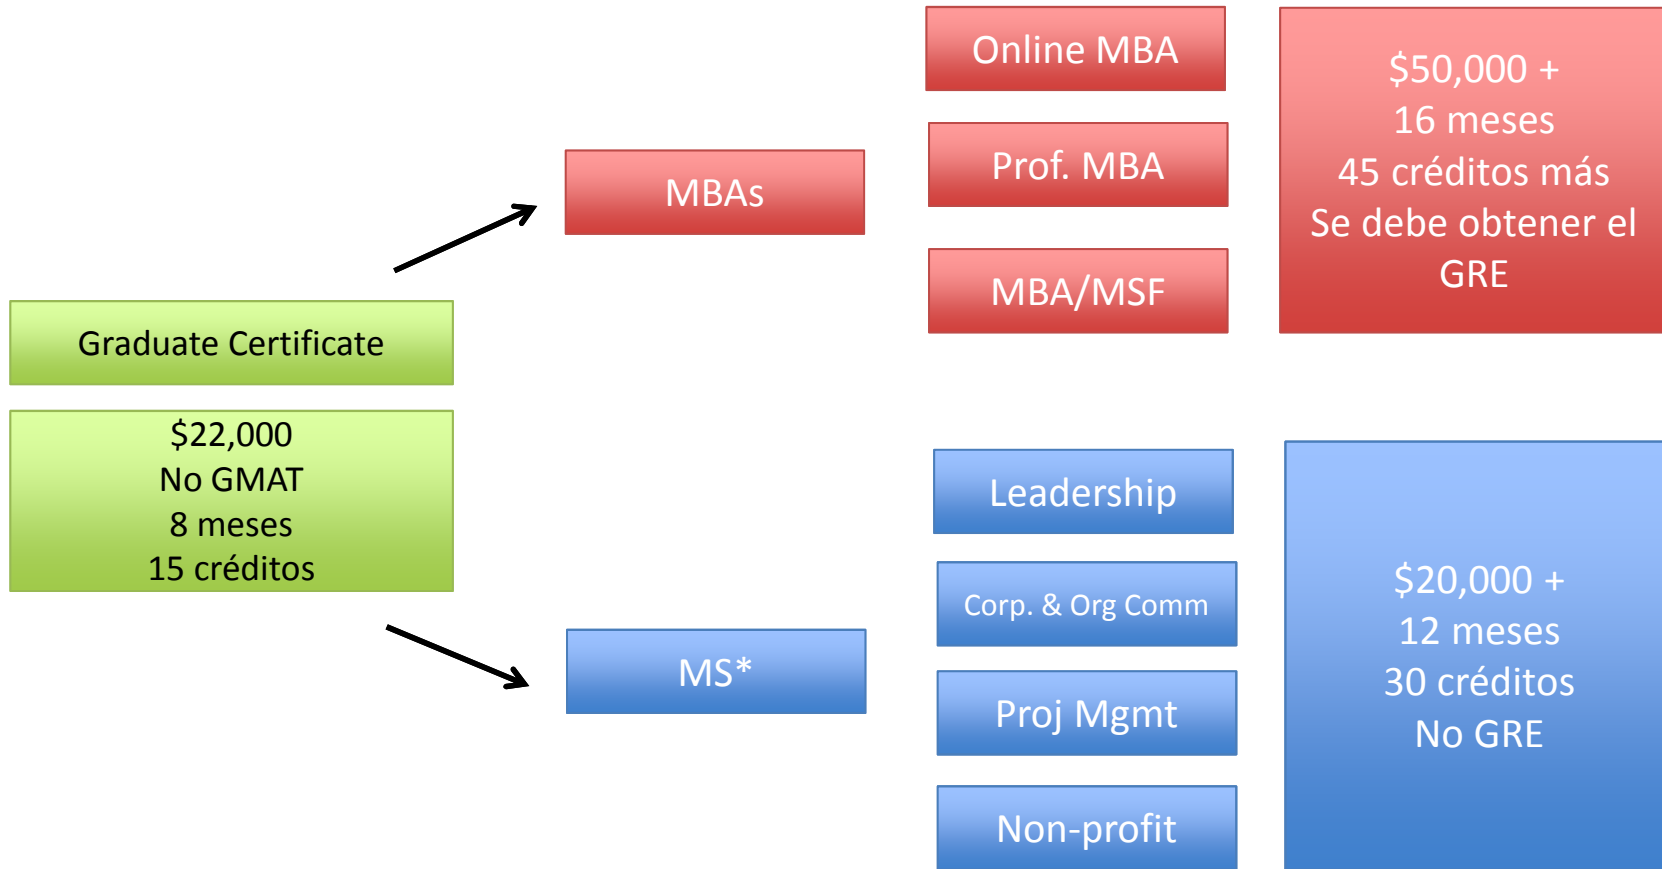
Graduate Certificate

$22,000
No GMAT
8 meses
15 créditos

MBAs

Online MBA

Prof. MBA

MBA/MSF

$50,000 +
16 meses
45 créditos más
Se debe obtener el GRE

MS*

Leadership

Corp. & Org Comm

Proj Mgmt

Non-profit

$20,000 +
12 meses
30 créditos
No GRE